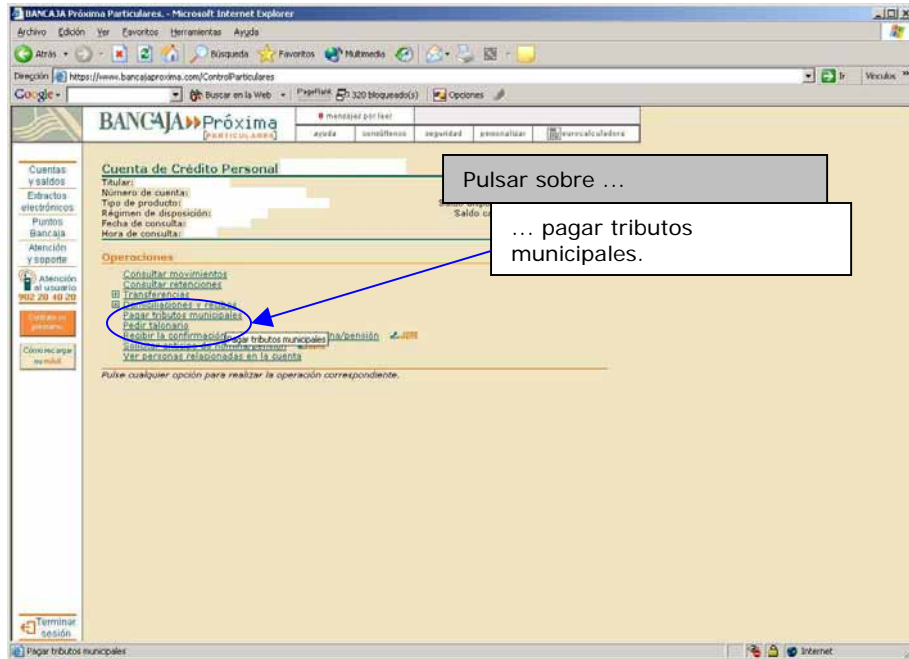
BANCAJA Próxima Particulares. - Microsoft Internet Explorer

Archivo Edición Ver Favoritos Herramientas Ayuda

Atrás Búsqueda Favoritos Multimedia

Dirección https://www.bancajaproxima.com/ControlParticulares Ir Vínculos

Google Buscar en la Web PageRank 320 bloqueado(s) Opciones

BANCAJA Próxima PARTICULARES

mensajes por leer

ayuda contáctenos seguridad personalizar eurocalculadora

Cuentas y saldos
Extractos electrónicos
Puntos Bancaja
Atención y soporte
Atención al usuario 902 20 40 20
Contrate su préstamo
Cómo recargar su móvil

Cuenta de Crédito Personal

Titular:
Número de cuenta:
Tipo de producto:
Régimen de disposición:
Fecha de consulta:
Hora de consulta:

Saldo disp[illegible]
Saldo c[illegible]

Pulsar sobre …

… pagar tributos municipales.

Operaciones

Consultar movimientos
Consultar retenciones
Transferencias
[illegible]ciliaciones y recibos
Pagar tributos municipales
Pedir talonario
Recibir la confirmación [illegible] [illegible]na/pensión
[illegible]
Ver personas relacionadas en la cuenta

Pagar tributos municipales

Pulse cualquier opción para realizar la operación correspondiente.

Terminar sesión

Pagar tributos municipales

Internet